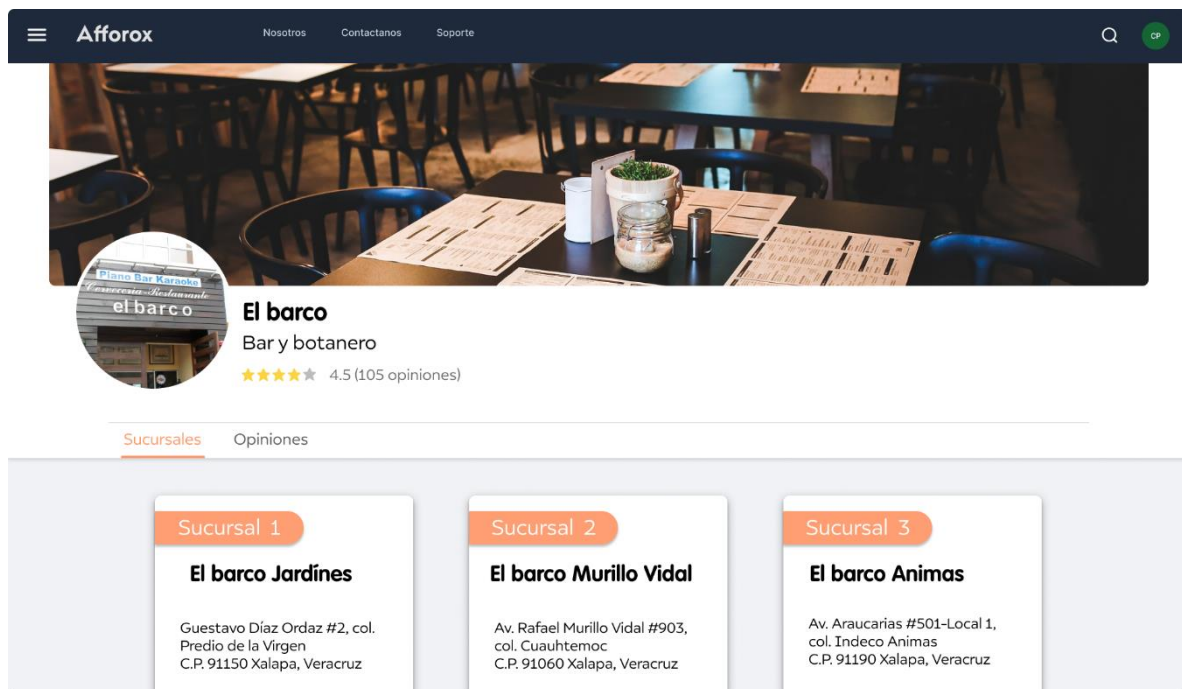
Afforox
Nosotros
Contactanos
Soporte
CP

Piano Bar Karaoke
Cervecería Restaurante
el barco

El barco
Bar y botanero
4.5 (105 opiniones)

Sucursales
Opiniones

Sucursal 1
El barco Jardínes
Guestavo Díaz Ordaz #2, col. Predio de la Virgen
C.P. 91150 Xalapa, Veracruz

Sucursal 2
El barco Murillo Vidal
Av. Rafael Murillo Vidal #903, col. Cuauhtemoc
C.P. 91060 Xalapa, Veracruz

Sucursal 3
El barco Animas
Av. Araucarias #501-Local 1, col. Indeco Animas
C.P. 91190 Xalapa, Veracruz